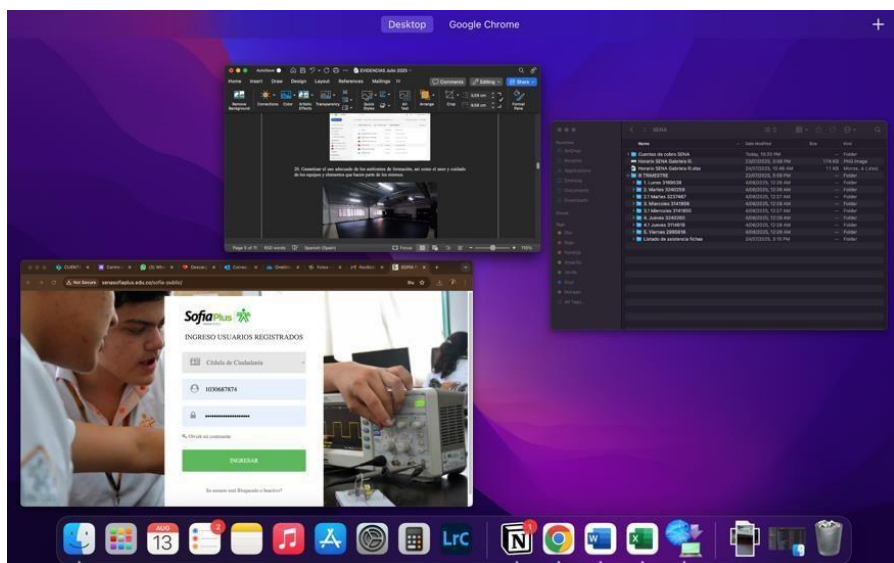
Desktop Google Chrome

EVIDENCIAS Julio 2025

Home Insert Draw Design Layout References Mailings

Comments Editing Share

Remove Background Corrections Color Artistic Effects Transparency Quick Styles Arrange Crop Format Pane

20. Garantizar el uso adecuado de los ambientes de formación, así como el aseo y cuidado de los equipos y elementos que hacen parte de los mismos.

Page 5 of 11 Spanish (Spain) Focus 110%

SENA

Name Date Modified Size Kind

Cuentas de cobro SENA Today, 10:20 PM Folder
Horario SENA Gabriela R. PNG image
Horario SENA Gabriela R.xlsx Micros...k (.xlsx)
7064837RE Folder
1. Lunes 3160538 Folder
2. Martes 3240259 Folder
2.1 Martes 3237467 Folder
3. Miercoles 3141808 Folder
3.1 Miercoles 3141850 Folder
4. Jueves 3240260 Folder
4.1 Jueves 3114818 Folder
5. Viernes 2995616 Folder
Listado de asistencia fichas Folder

Not Secure senasofiaplus.edu.co/sofia-public/

SofiaPlus

INGRESO USUARIOS REGISTRADOS

Cédula de Ciudadanía

1030687674

Olvidé mi contraseña

INGRESAR

Es usuario está Bloqueado o Inactivo?

AUG 13

LrC